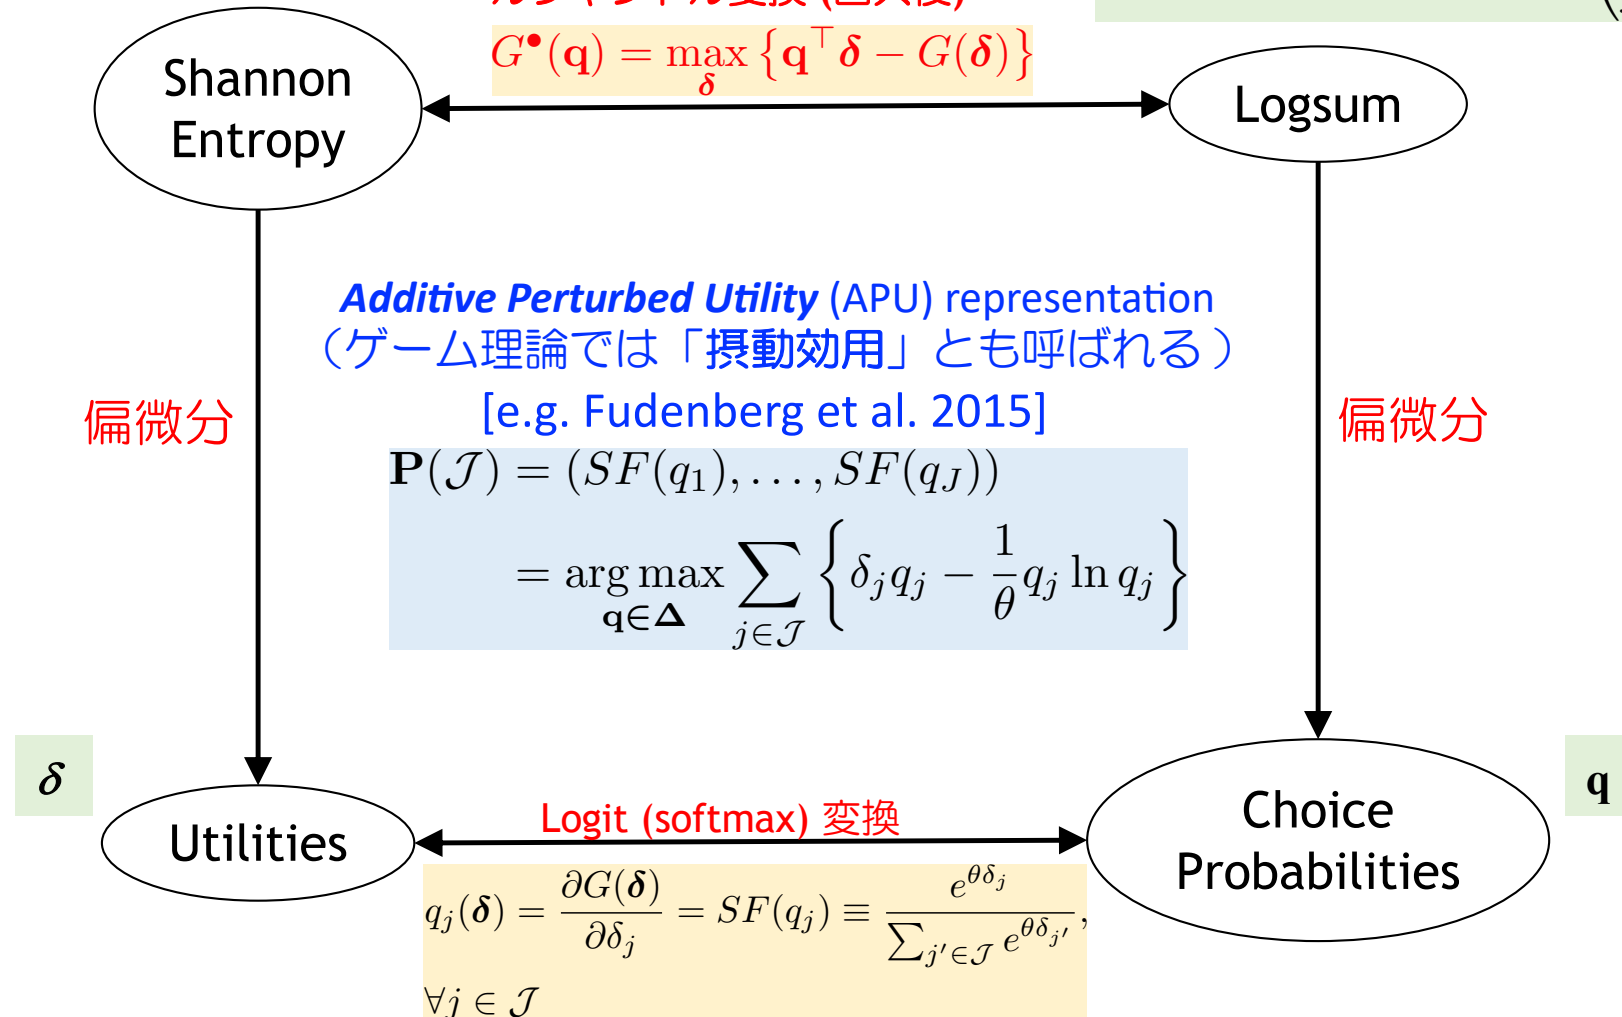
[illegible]

$G^{\bullet}(\mathbf{q}) = \max_{\boldsymbol{\delta}} \{\mathbf{q}^{\top}\boldsymbol{\delta} - G(\boldsymbol{\delta})\}$

Shannon Entropy

Logsum

Additive Perturbed Utility (APU) representation
（ゲーム理論では「摂動効用」とも呼ばれる）
[e.g. Fudenberg et al. 2015]

偏微分

偏微分

$\mathbf{P}(\mathcal{J}) = (SF(q_1), \dots, SF(q_J))$
$= \arg\max_{\mathbf{q}\in\boldsymbol{\Delta}} \sum_{j\in\mathcal{J}} \left\{ \delta_j q_j - \frac{1}{\theta} q_j \ln q_j \right\}$

$\boldsymbol{\delta}$

$\mathbf{q}$

Utilities

Logit (softmax) 変換

Choice Probabilities

$q_j(\boldsymbol{\delta}) = \frac{\partial G(\boldsymbol{\delta})}{\partial \delta_j} = SF(q_j) \equiv \frac{e^{\theta\delta_j}}{\sum_{j'\in\mathcal{J}} e^{\theta\delta_{j'}}},$
$\forall j \in \mathcal{J}$